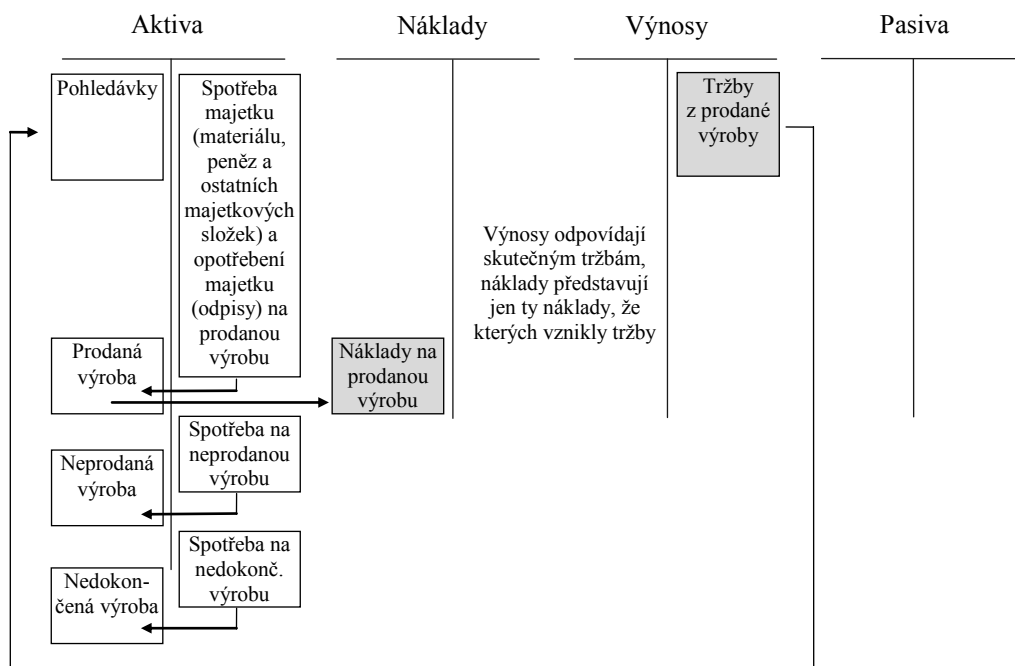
Aktiva

Náklady

Výnosy

Pasiva

Pohledávky

Spotřeba majetku (materiálu, peněz a ostatních majetkových složek) a opotřebení majetku (odpisy) na prodanou výrobu

Tržby z prodané výroby

Výnosy odpovídají skutečným tržbám, náklady představují jen ty náklady, že kterých vznikly tržby

Prodaná výroba

Náklady na prodanou výrobu

Spotřeba na neprodanou výrobu

Neprodaná výroba

Spotřeba na nedokonč. výrobu

Nedokončená výroba